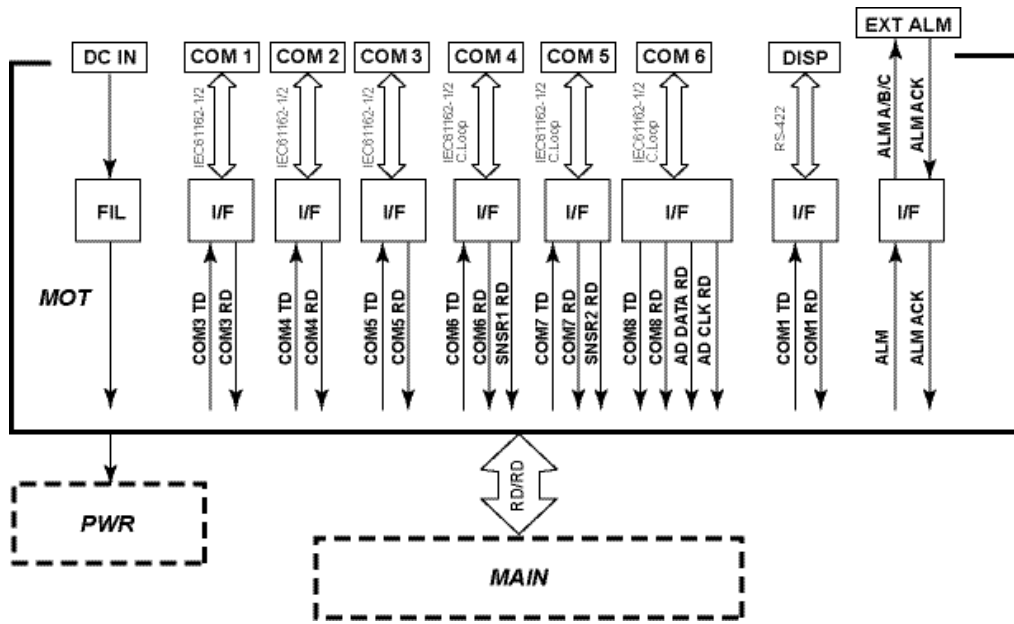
DC IN
COM 1
COM 2
COM 3
COM 4
COM 5
COM 6
DISP
EXT ALM

IEC61162-1/2
IEC61162-1/2
IEC61162-1/2
IEC61162-1/2 C.Loop
IEC61162-1/2 C.Loop
IEC61162-1/2 C.Loop
RS-422
ALM A/B/C
ALM ACK

FIL
I/F
I/F
I/F
I/F
I/F
I/F
I/F
I/F

MOT

COM3 TD
COM3 RD
COM4 TD
COM4 RD
COM5 TD
COM5 RD
COM6 TD
COM6 RD
SNSR1 RD
COM7 TD
COM7 RD
SNSR2 RD
COM8 TD
COM8 RD
AD DATA RD
AD CLK RD
COM1 TD
COM1 RD
ALM
ALM ACK

RD/RD

PWR

MAIN